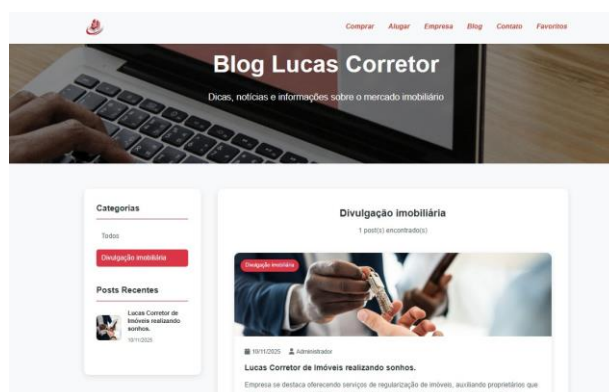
Comprar Alugar Empresa Blog Contato Favoritos

Blog Lucas Corretor

Dicas, notícias e informações sobre o mercado imobiliário

Categorias

Todos

Divulgação imobiliária

Posts Recentes

Lucas Corretor de Imóveis realizando sonhos.

10/11/2025

Divulgação imobiliária

1 post(s) encontrado(s)

Divulgação imobiliária

10/11/2025 Administrador

Lucas Corretor de Imóveis realizando sonhos.

Empresa se destaca oferecendo serviços de regularização de imóveis, auxiliando proprietários que